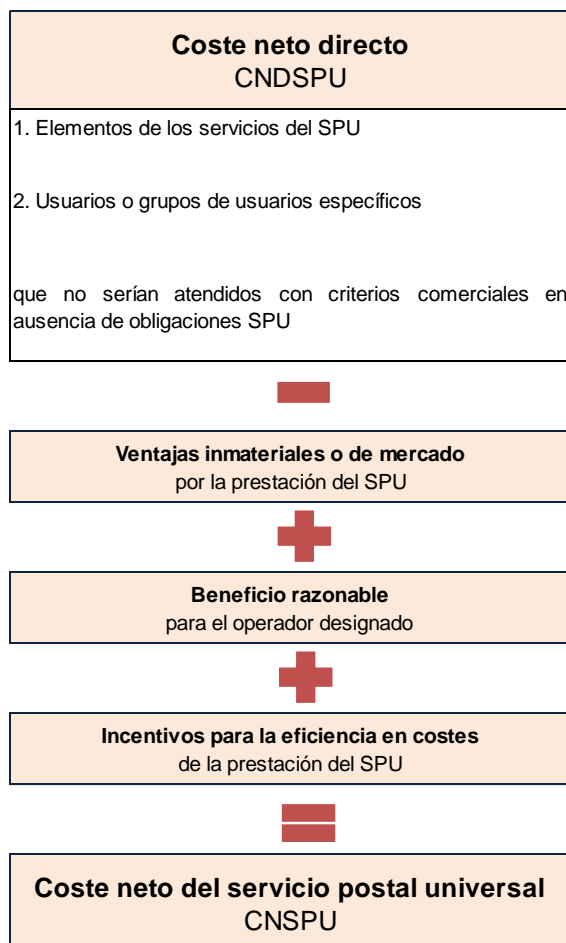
**Coste neto directo**
CNDSPU

1. Elementos de los servicios del SPU

2. Usuarios o grupos de usuarios específicos

que no serían atendidos con criterios comerciales en ausencia de obligaciones SPU

**Ventajas inmateriales o de mercado**
por la prestación del SPU

**Beneficio razonable**
para el operador designado

**Incentivos para la eficiencia en costes**
de la prestación del SPU

**Coste neto del servicio postal universal**
CNSPU